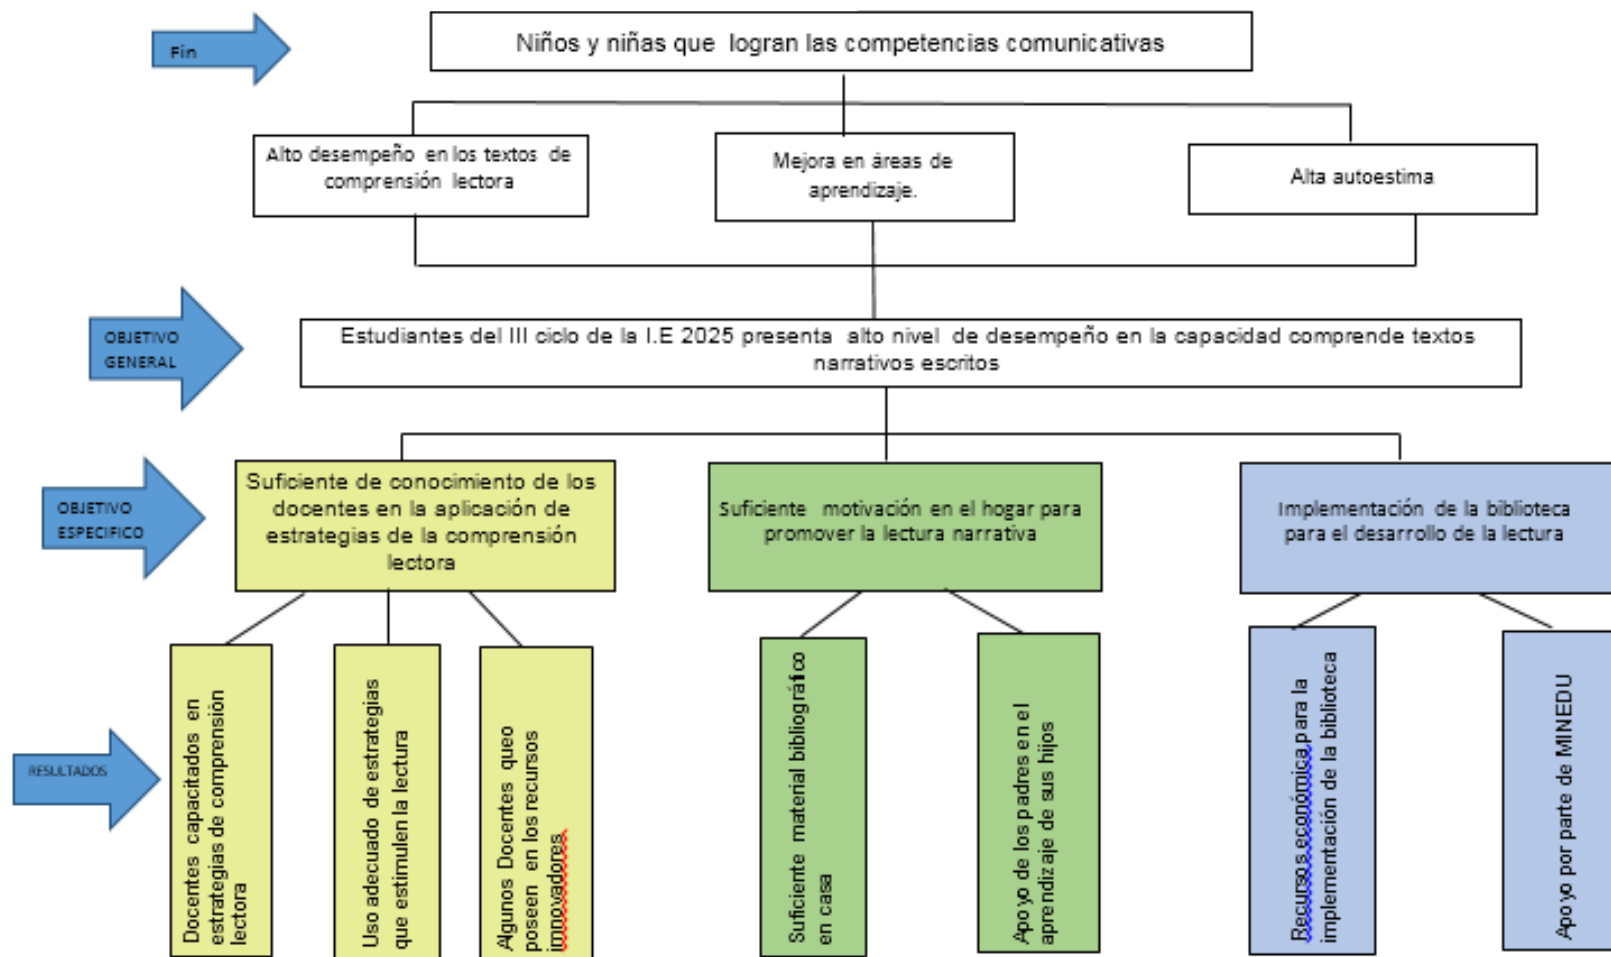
Fin

Niños y niñas que logran las competencias comunicativas

Alto desempeño en los textos de comprensión lectora

Mejora en áreas de aprendizaje.

Alta autoestima

OBJETIVO GENERAL

Estudiantes del III ciclo de la I.E 2025 presenta alto nivel de desempeño en la capacidad comprende textos narrativos escritos

OBJETIVO ESPECIFICO

Suficiente de conocimiento de los docentes en la aplicación de estrategias de la comprensión lectora

Suficiente motivación en el hogar para promover la lectura narrativa

Implementación de la biblioteca para el desarrollo de la lectura

RESULTADOS

Docentes capacitados en estrategias de comprensión lectora

Uso adecuado de estrategias que estimulen la lectura

Algunos Docentes queo poseen en los recursos innovadores

Suficiente material bibliográfico en casa

Apoyo de los padres en el aprendizaje de sus hijos

Recursos económica para la implementación de la biblioteca

Apoyo por parte de MINEDU